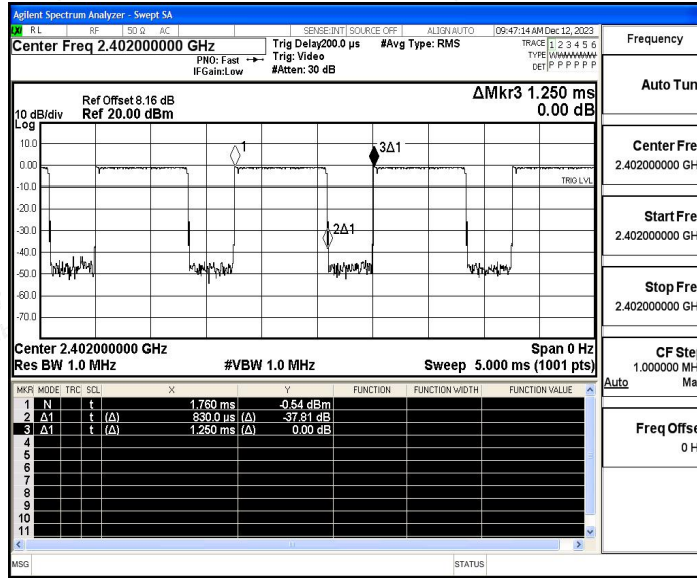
Agilent Spectrum Analyzer - Swept SA

RL RF 50 Ω AC SENSE:INT SOURCE OFF ALIGN AUTO 09:47:14 AM Dec 12, 2023

Center Freq 2.402000000 GHz

PNO: Fast IFGain:Low

Trig Delay200.0 µs Trig: Video #Atten: 30 dB

#Avg Type: RMS

TRACE 1 2 3 4 5 6 TYPE WWWWWW DET P P P P P P

Frequency

Ref Offset 8.16 dB
10 dB/div Ref 20.00 dBm

ΔMkr3 1.250 ms
0.00 dB

Log

10.0
0.00
-10.0
-20.0
-30.0
-40.0
-50.0
-60.0
-70.0

1
3Δ1
2Δ1
TRIG LVL

Center 2.402000000 GHz
Res BW 1.0 MHz

#VBW 1.0 MHz

Span 0 Hz
Sweep 5.000 ms (1001 pts)

| MKR | MODE | TRC | SCL | X | | Y | FUNCTION | FUNCTION WIDTH | FUNCTION VALUE |
|---|---|---|---|---|---|---|---|---|---|
| 1 | N | | t | 1.760 ms | | -0.54 dBm | | | |
| 2 | Δ1 | | t (Δ) | 830.0 µs | (Δ) | -37.81 dB | | | |
| 3 | Δ1 | | t (Δ) | 1.250 ms | (Δ) | 0.00 dB | | | |
| 4 | | | | | | | | | |
| 5 | | | | | | | | | |
| 6 | | | | | | | | | |
| 7 | | | | | | | | | |
| 8 | | | | | | | | | |
| 9 | | | | | | | | | |
| 10 | | | | | | | | | |
| 11 | | | | | | | | | |

Auto Tun

Center Fre
2.402000000 GH

Start Fre
2.402000000 GH

Stop Fre
2.402000000 GH

CF Ste
1.000000 MH
Auto Ma

Freq Offs
0 H

MSG STATUS